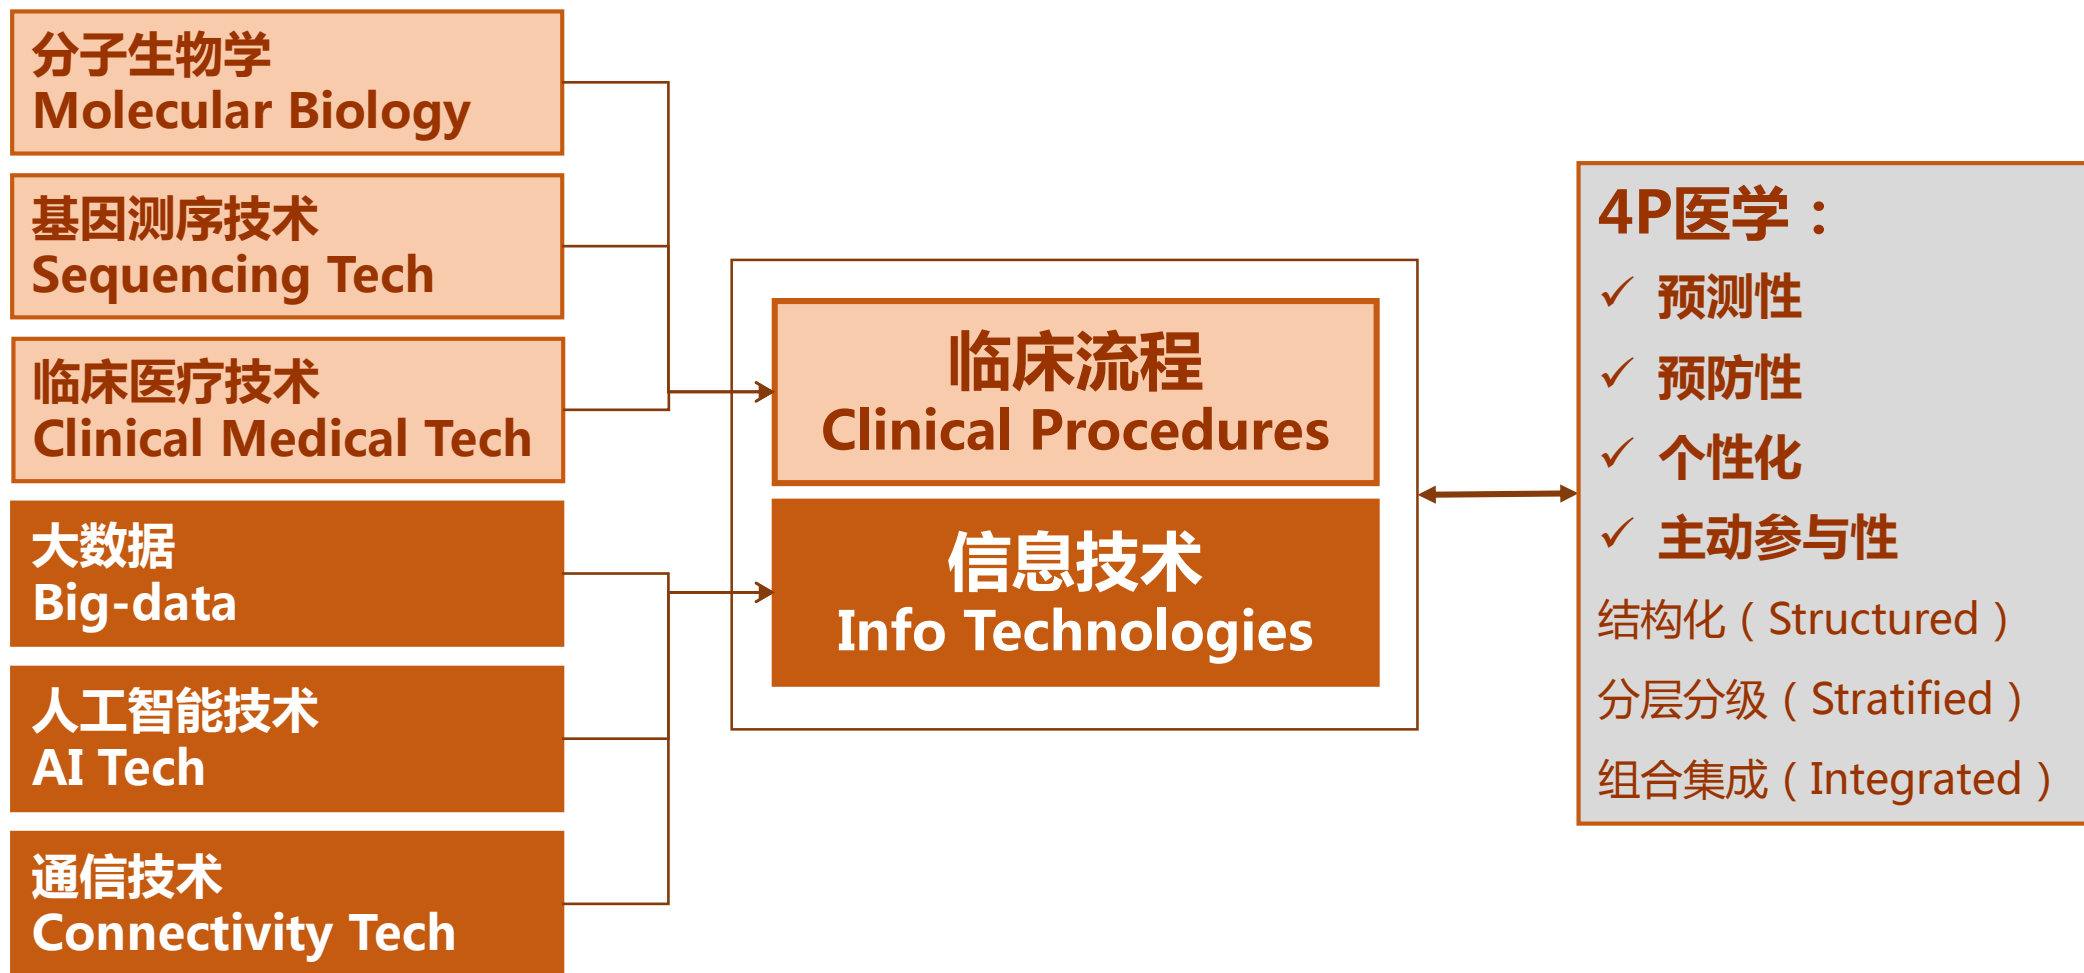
分子生物学
Molecular Biology

基因测序技术
Sequencing Tech

临床医疗技术
Clinical Medical Tech

大数据
Big-data

人工智能技术
AI Tech

通信技术
Connectivity Tech

临床流程
Clinical Procedures

信息技术
Info Technologies

4P医学：
✓ 预测性
✓ 预防性
✓ 个性化
✓ 主动参与性
结构化（Structured）
分层分级（Stratified）
组合集成（Integrated）